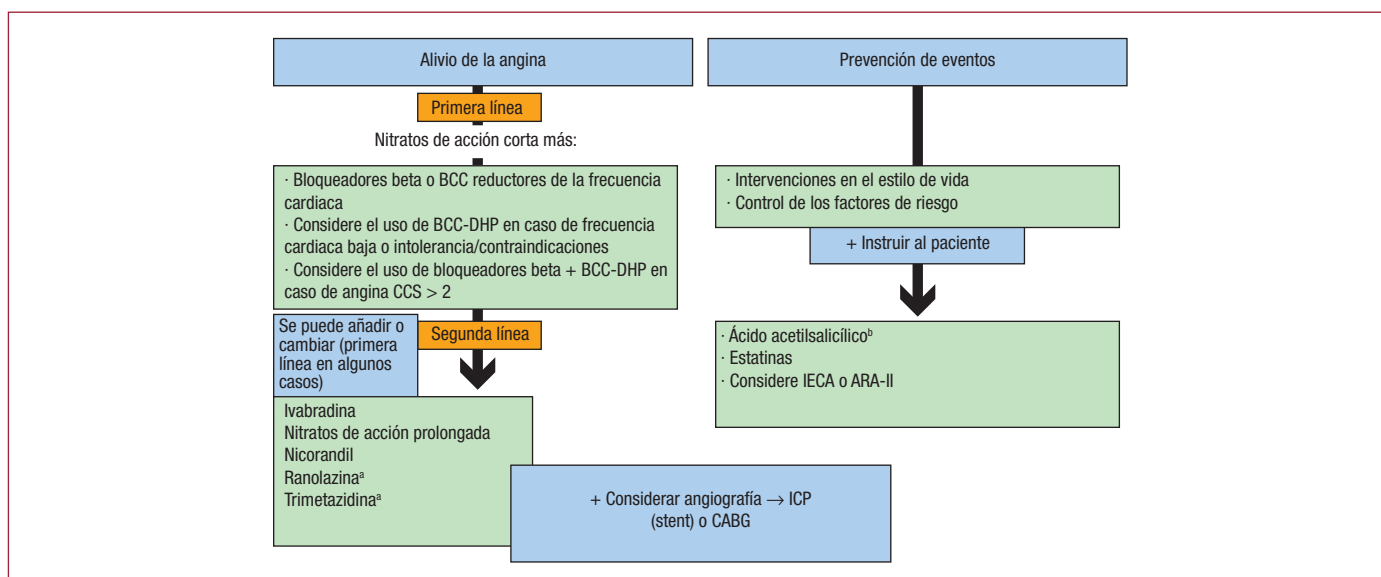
Alivio de la angina

Primera línea

Nitratos de acción corta más:

· Bloqueadores beta o BCC reductores de la frecuencia cardiaca
· Considere el uso de BCC-DHP en caso de frecuencia cardiaca baja o intolerancia/contraindicaciones
· Considere el uso de bloqueadores beta + BCC-DHP en caso de angina CCS > 2

Se puede añadir o cambiar (primera línea en algunos casos)

Segunda línea

Ivabradina
Nitratos de acción prolongada
Nicorandil
Ranolazina$^{a}$
Trimetazidina$^{a}$

+ Considerar angiografía $\rightarrow$ ICP (stent) o CABG

Prevención de eventos

· Intervenciones en el estilo de vida
· Control de los factores de riesgo

+ Instruir al paciente

· Ácido acetilsalicílico$^{b}$
· Estatinas
· Considere IECA o ARA-II